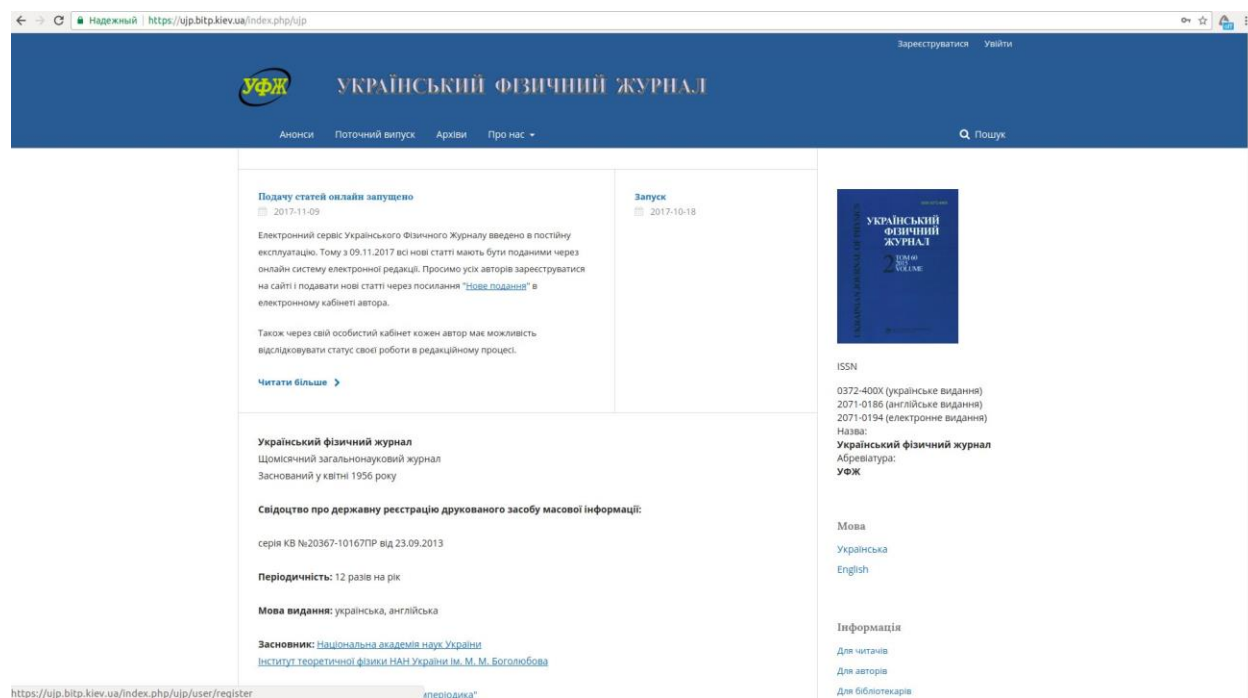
Надежный | https://ujp.bitp.kiev.ua/index.php/ujp

Зареєструватися Увійти

УФЖ УКРАЇНСЬКИЙ ФІЗИЧНИЙ ЖУРНАЛ

Анонси Поточний випуск Архіви Про нас

Пошук

Подачу статей онлайн запущено
2017-11-09

Електронний сервіс Українського Фізичного Журналу введено в постійну експлуатацію. Тому з 09.11.2017 всі нові статті мають бути подавими через онлайн систему електронної редакції. Просимо усіх авторів зареєструватися на сайті і подавати нові статті через посилання "Нове подання" в електронному кабінеті автора.

Також через свій особистий кабінет кожен автор має можливість відслідковувати статус своєї роботи в редакційному процесі.

Читати більше

Запуск
2017-10-18

Український фізичний журнал
Щомісячний загальнонауковий журнал
Заснований у квітні 1956 року

Свідоцтво про державну реєстрацію друкованого засобу масової інформації:

серія КВ №20367-10167ПР від 23.09.2013

Періодичність: 12 разів на рік

Мова видання: українська, англійська

Засновник: Національна академія наук України
Інститут теоретичної фізики НАН України ім. М. М. Боголюбова

https://ujp.bitp.kiev.ua/index.php/ujp/user/register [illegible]періодика"

УКРАЇНСЬКИЙ ФІЗИЧНИЙ ЖУРНАЛ
2 ТОМ 60 2015 VOLUME

ISSN

0372-400X (українське видання)
2071-0186 (англійське видання)
2071-0194 (електронне видання)
Назва:
Український фізичний журнал
Абревіатура:
УФЖ

Мова
Українська
English

Інформація
Для читачів
Для авторів
Для бібліотекарів